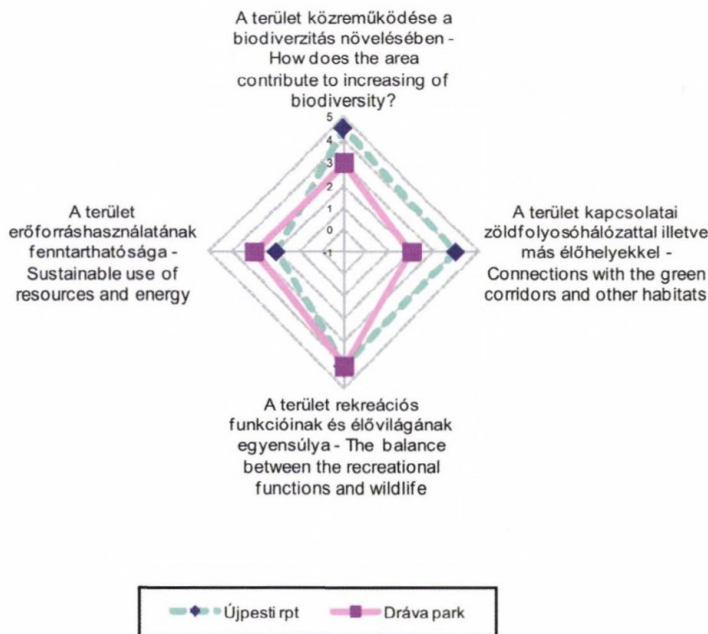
A terület közreműködése a biodiverzitás növelésében - How does the area contribute to increasing of biodiversity?

5
4
3
2
1
0
-1

A terület erőforráshasználatának fenntarthatósága - Sustainable use of resources and energy

A terület kapcsolatai zöldfolyosóhálózattal illetve más élőhelyekkel - Connections with the green corridors and other habitats

A terület rekreációs funkcióinak és élővilágának egyensúlya - The balance between the recreational functions and wildlife

Újpesti rpt
Dráva park